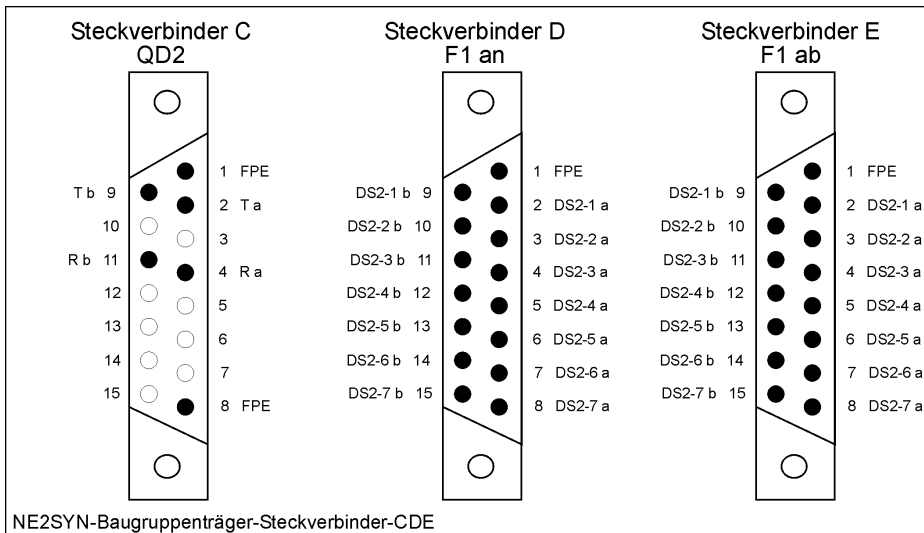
Steckverbinder C
QD2

1 FPE
T b 9
2 T a
10
3
R b 11
4 R a
12
5
13
6
14
7
15
8 FPE

Steckverbinder D
F1 an

1 FPE
DS2-1 b 9
2 DS2-1 a
DS2-2 b 10
3 DS2-2 a
DS2-3 b 11
4 DS2-3 a
DS2-4 b 12
5 DS2-4 a
DS2-5 b 13
6 DS2-5 a
DS2-6 b 14
7 DS2-6 a
DS2-7 b 15
8 DS2-7 a

Steckverbinder E
F1 ab

1 FPE
DS2-1 b 9
2 DS2-1 a
DS2-2 b 10
3 DS2-2 a
DS2-3 b 11
4 DS2-3 a
DS2-4 b 12
5 DS2-4 a
DS2-5 b 13
6 DS2-5 a
DS2-6 b 14
7 DS2-6 a
DS2-7 b 15
8 DS2-7 a

NE2SYN-Baugruppenträger-Steckverbinder-CDE